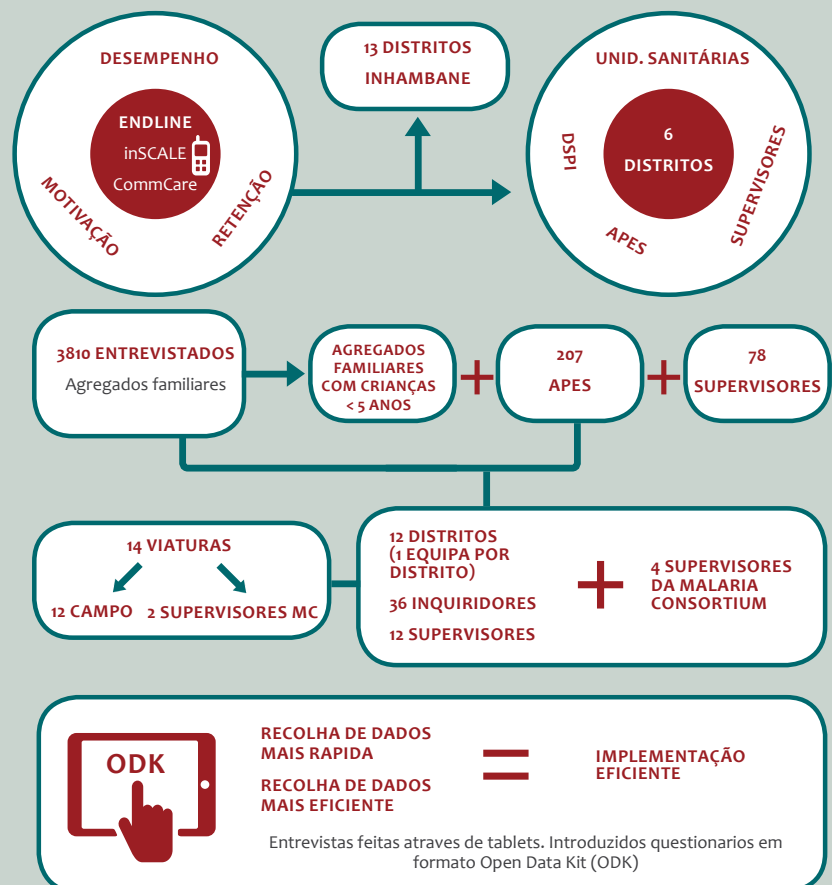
DESEMPENHO

ENDLINE
inSCALE
CommCare

MOTIVAÇÃO

RETENÇÃO

13 DISTRITOS
INHAMBANE

UNID. SANITÁRIAS

DSPI

6
DISTRITOS

SUPERVISORES

APES

3810 ENTREVISTADOS
Agregados familiares

AGREGADOS FAMILIARES COM CRIANÇAS < 5 ANOS

+

207
APES

+

78
SUPERVISORES

14 VIATURAS

12 CAMPO

2 SUPERVISORES MC

12 DISTRITOS
(1 EQUIPA POR DISTRITO)

36 INQUIRIDORES

12 SUPERVISORES

+

4 SUPERVISORES DA MALARIA CONSORTIUM

ODK

RECOLHA DE DADOS MAIS RAPIDA

RECOLHA DE DADOS MAIS EFICIENTE

=

IMPLEMENTAÇÃO EFICIENTE

Entrevistas feitas atraves de tablets. Introduzidos questionarios em formato Open Data Kit (ODK)